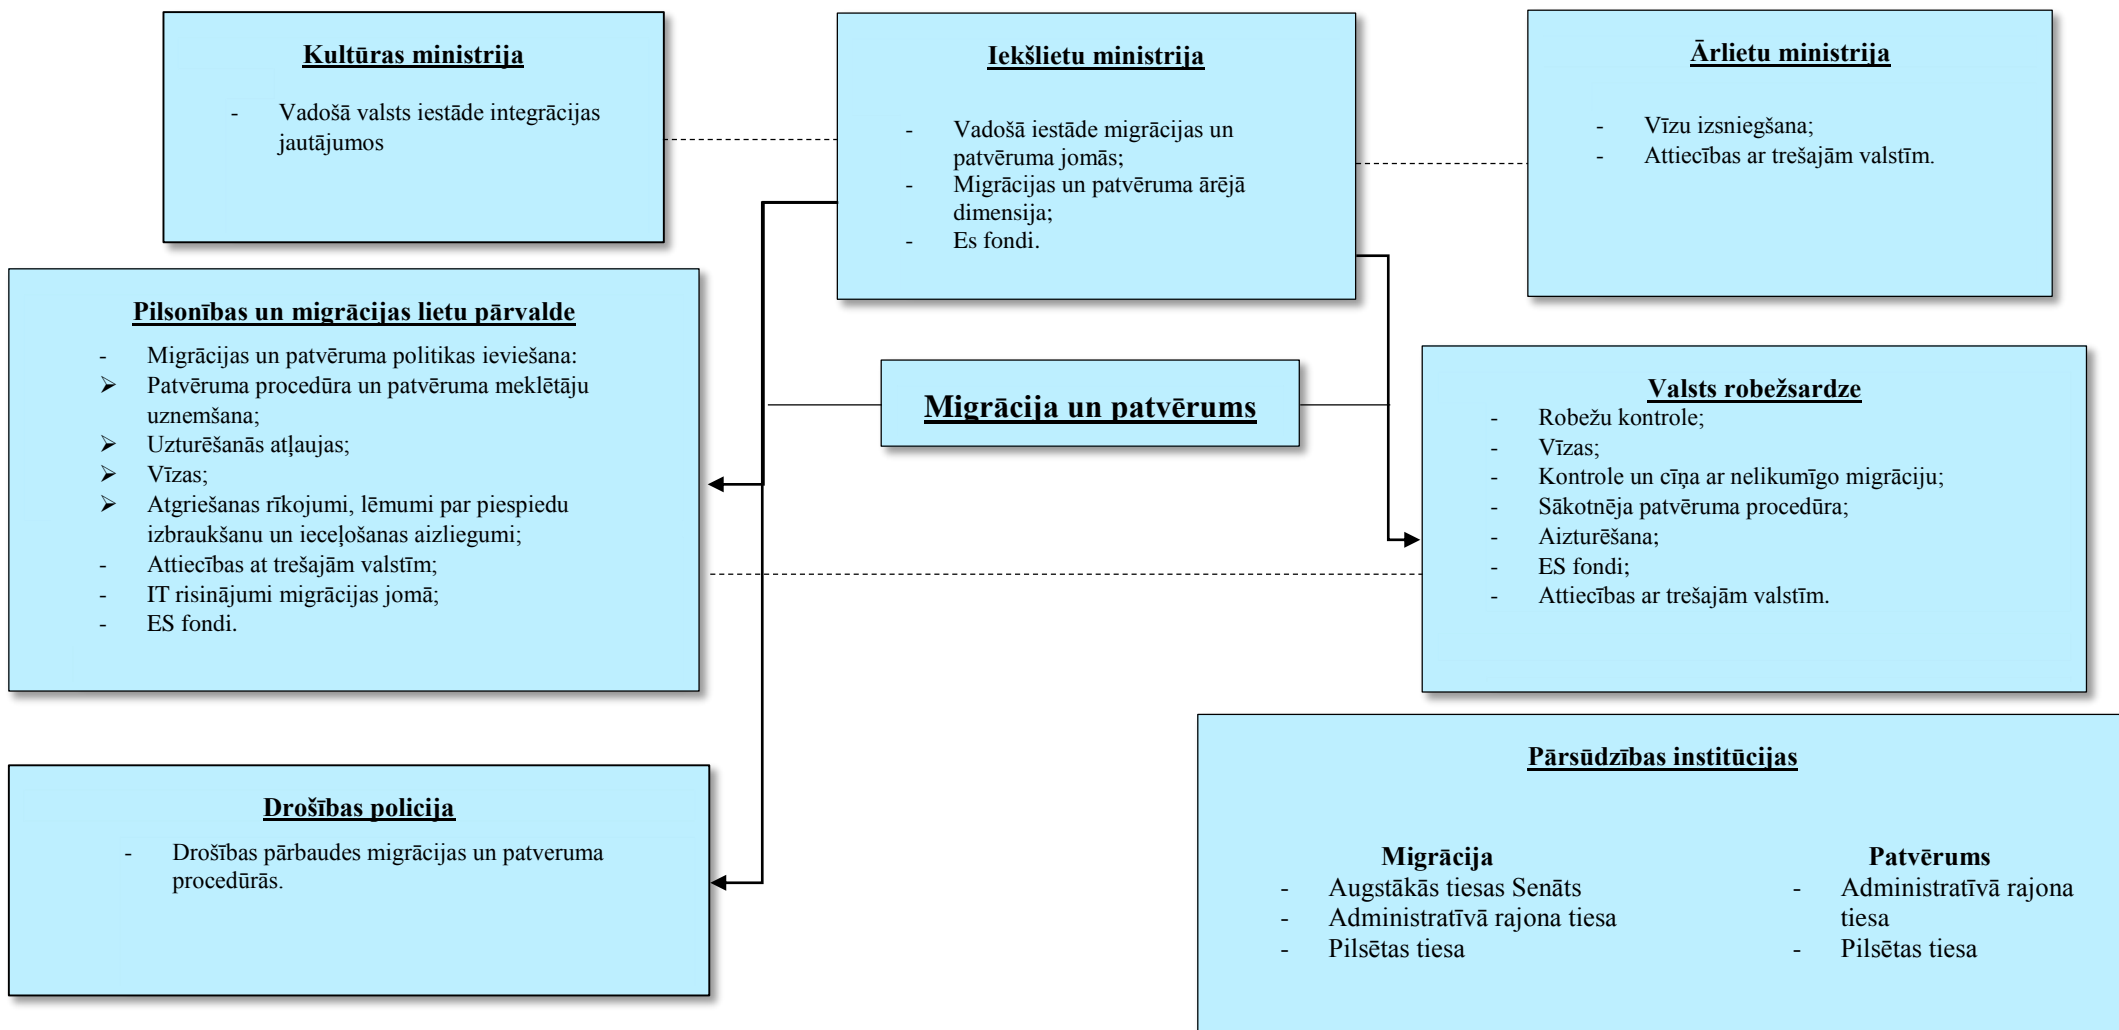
Kultūras ministrija

- Vadošā valsts iestāde integrācijas jautājumos

Iekšlietu ministrija

- Vadošā iestāde migrācijas un patvēruma jomās;
- Migrācijas un patvēruma ārējā dimensija;
- Es fondi.

Ārlietu ministrija

- Vīzu izsniegšana;
- Attiecības ar trešajām valstīm.

Pilsonības un migrācijas lietu pārvalde

- Migrācijas un patvēruma politikas ieviešana:
➢ Patvēruma procedūra un patvēruma meklētāju uzņemšana;
➢ Uzturēšanās atļaujas;
➢ Vīzas;
➢ Atgriešanas rīkojumi, lēmumi par piespiedu izbraukšanu un ieceļošanas aizliegumi;
- Attiecības at trešajām valstīm;
- IT risinājumi migrācijas jomā;
- ES fondi.

Migrācija un patvērums

Valsts robežsardze

- Robežu kontrole;
- Vīzas;
- Kontrole un cīņa ar nelikumīgo migrāciju;
- Sākotnēja patvēruma procedūra;
- Aizturēšana;
- ES fondi;
- Attiecības ar trešajām valstīm.

Drošības policija

- Drošības pārbaudes migrācijas un patveruma procedūrās.

Pārsūdzības institūcijas

Migrācija
- Augstākās tiesas Senāts
- Administratīvā rajona tiesa
- Pilsētas tiesa

Patvērums
- Administratīvā rajona tiesa
- Pilsētas tiesa